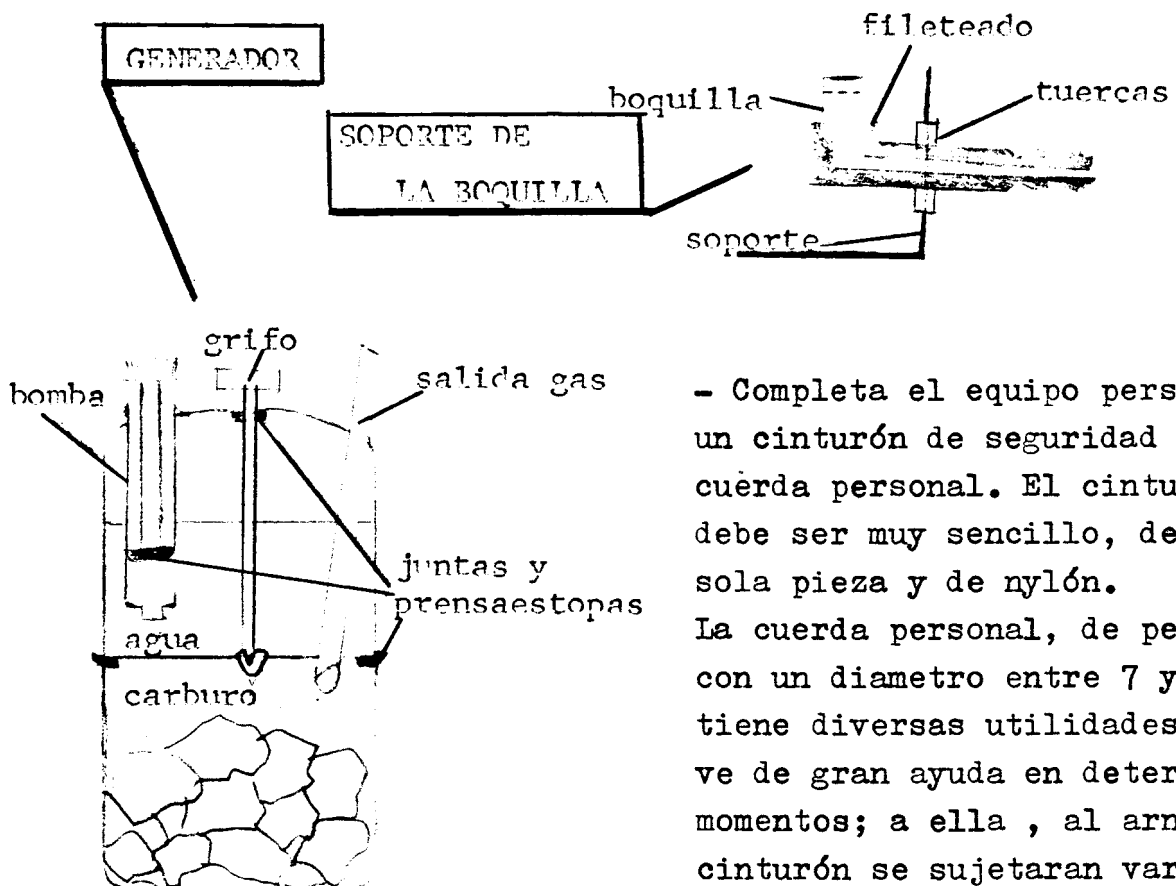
GENERADOR

SOPORTE DE LA BOQUILLA

fileteado

boquilla

tuercas

soporte

grifo

bomba

salida gas

juntas y prensaestopas

agua

carburo

- Completa el equipo pers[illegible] un cinturón de seguridad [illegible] cuerda personal. El cintu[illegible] debe ser muy sencillo, de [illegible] sola pieza y de nylón.
La cuerda personal, de pe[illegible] con un diametro entre 7 y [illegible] tiene diversas utilidades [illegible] ve de gran ayuda en deter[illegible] momentos; a ella , al arn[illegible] cinturón se sujetaran var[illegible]